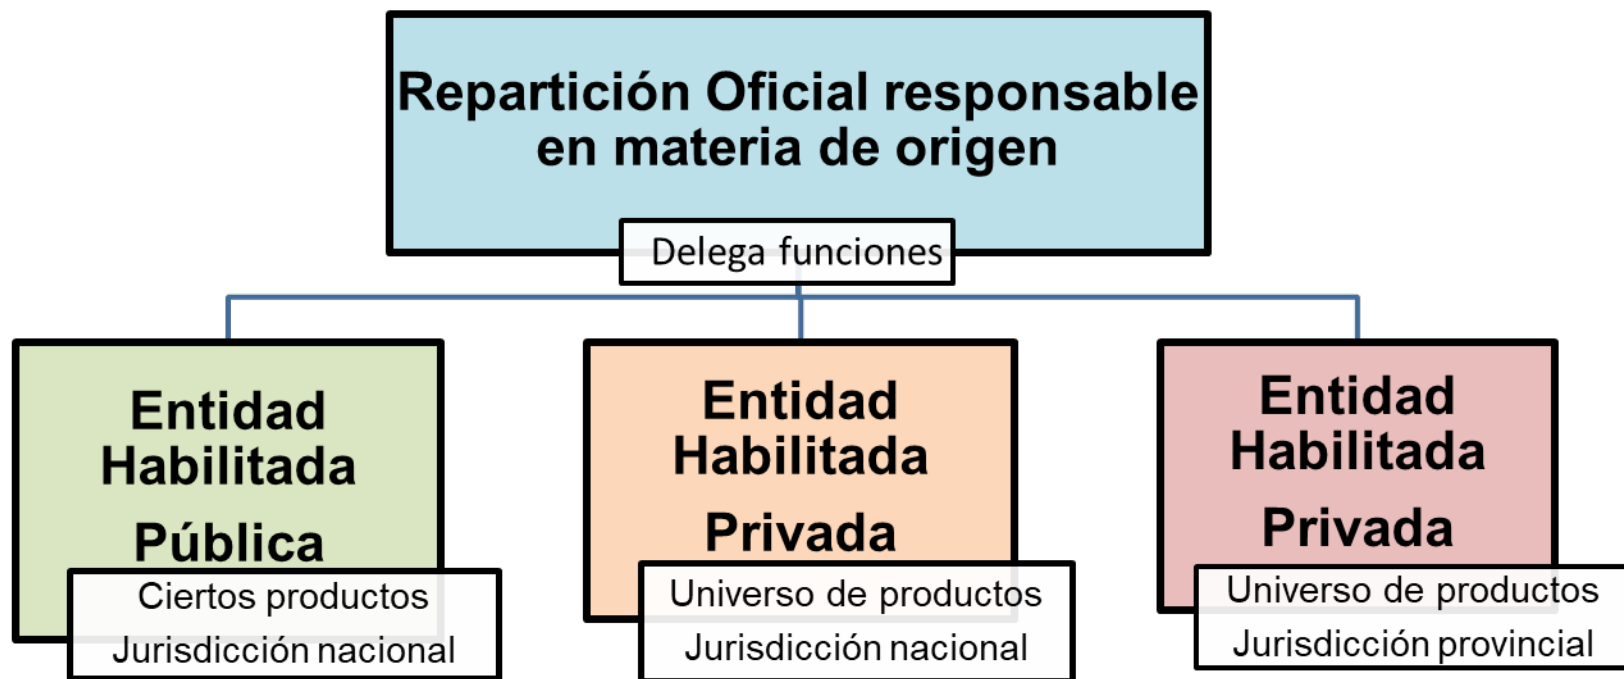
Repartición Oficial responsable en materia de origen

Delega funciones

Entidad Habilitada Pública

Ciertos productos
Jurisdicción nacional

Entidad Habilitada Privada

Universo de productos
Jurisdicción nacional

Entidad Habilitada Privada

Universo de productos
Jurisdicción provincial